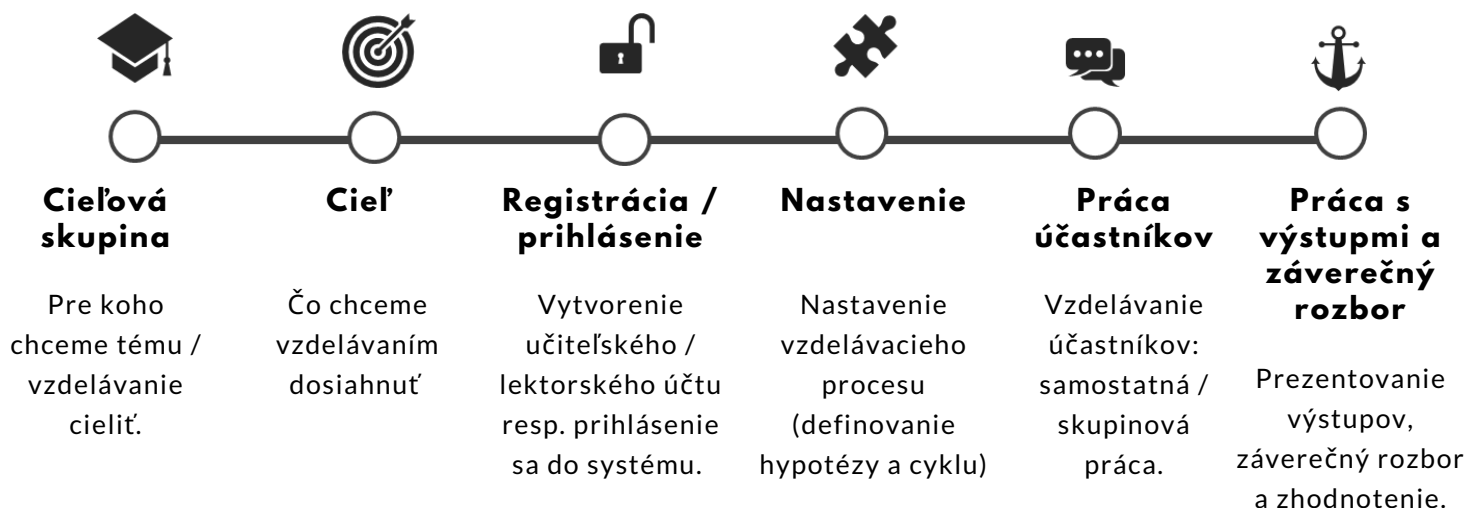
Cieľová skupina

Pre koho chceme tému / vzdelávanie cieliť.

Cieľ

Čo chceme vzdelávaním dosiahnuť

Registrácia / prihlásenie

Vytvorenie učiteľského / lektorského účtu resp. prihlásenie sa do systému.

Nastavenie

Nastavenie vzdelávacieho procesu (definovanie hypotézy a cyklu)

Práca účastníkov

Vzdelávanie účastníkov: samostatná / skupinová práca.

Práca s výstupmi a záverečný rozbor

Prezentovanie výstupov, záverečný rozbor a zhodnotenie.